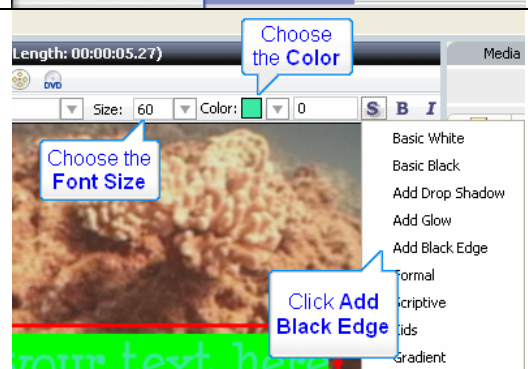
Length: 00:00:05.27)

Media

DVD

Choose the Color

Size: 60 Color: 0 S B I

Choose the Font Size

Basic White
Basic Black
Add Drop Shadow
Add Glow
Add Black Edge
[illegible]ormal
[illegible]criptive
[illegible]ids
Gradient

Click Add Black Edge

your text here